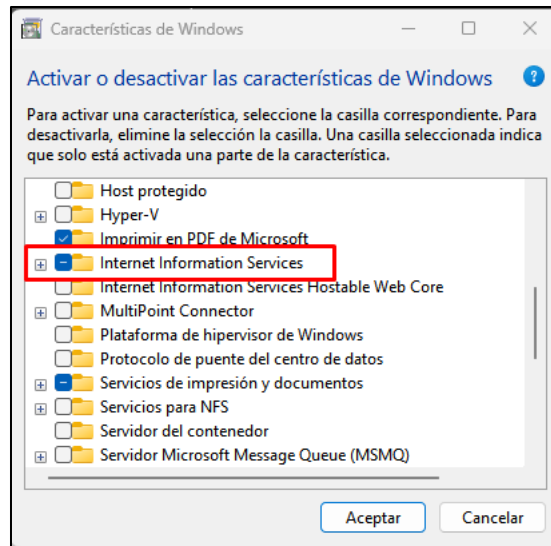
Características de Windows

Activar o desactivar las características de Windows

Para activar una característica, seleccione la casilla correspondiente. Para desactivarla, elimine la selección la casilla. Una casilla seleccionada indica que solo está activada una parte de la característica.

Host protegido
Hyper-V
Imprimir en PDF de Microsoft
Internet Information Services
Internet Information Services Hostable Web Core
MultiPoint Connector
Plataforma de hipervisor de Windows
Protocolo de puente del centro de datos
Servicios de impresión y documentos
Servicios para NFS
Servidor del contenedor
Servidor Microsoft Message Queue (MSMQ)

Aceptar
Cancelar